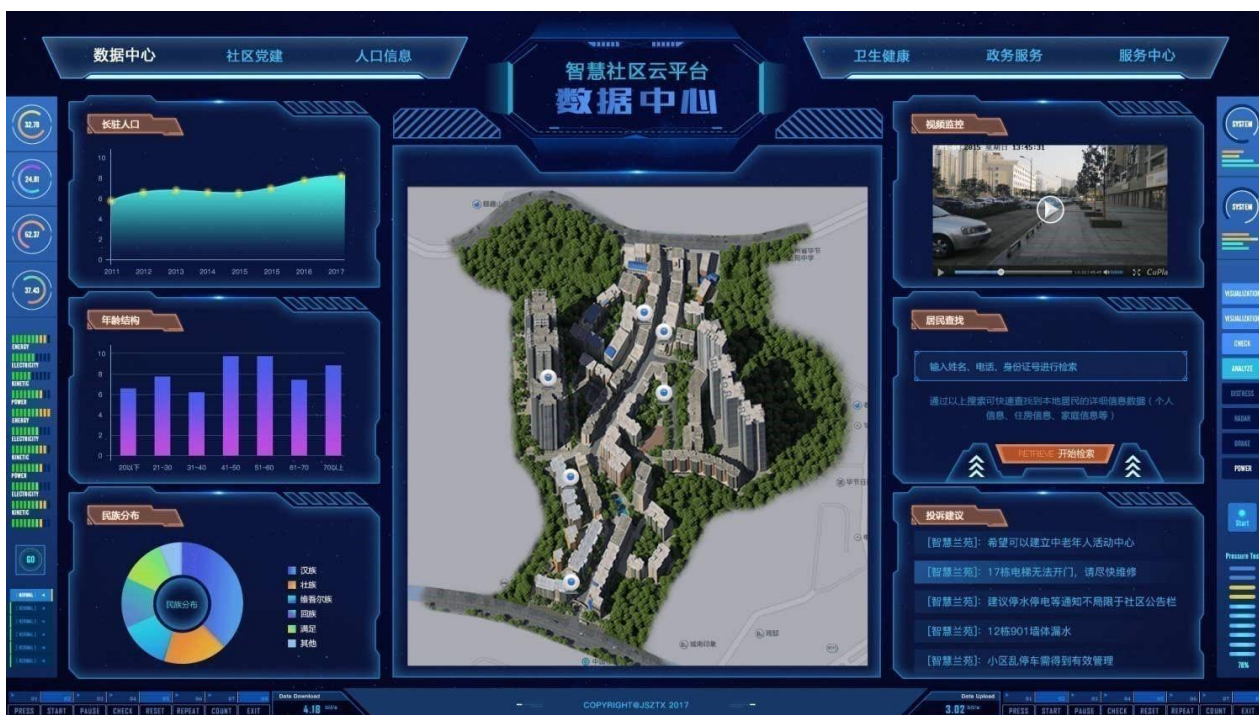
数据中心 社区党建 人口信息

智慧社区云平台
数据中心

卫生健康 政务服务 服务中心

32.70
24.81
62.37
37.43

长驻人口
10
8
6
4
2
0
2011 2012 2013 2014 2015 2015 2016 2017

年龄结构
10
8
6
4
2
0
20以下 21-30 31-40 41-50 51-60 61-70 70以上

民族分布
民族分布
汉族
壮族
维吾尔族
回族
满足
其他

视频监控
2015 星期日 13:45:31
CuPla

居民查找
输入姓名、电话、身份证号进行检索
通过以上搜索可快速查找到本地居民的详细信息数据（个人信息、住房信息、家庭信息等）
RETRIEVE 开始检索

投诉建议
[智慧兰苑]: 希望可以建立中老年人活动中心
[智慧兰苑]: 17栋电梯无法开门，请尽快维修
[智慧兰苑]: 建议停水停电等通知不局限于社区公告栏
[智慧兰苑]: 12栋901墙体漏水
[智慧兰苑]: 小区乱停车需得到有效管理

SYSTEM
SYSTEM
VISUALIZATION
VISUALIZATION
CHECK
ANALYZE
DISTRESS
RADAR
BRAKE
POWER
Start
Pressure Test
78%

ENERGY
ELECTRICITY
KINETIC
POWER
ENERGY
ELECTRICITY
KINETIC
POWER
ELECTRICITY
KINETIC
60
NORMAL

PRESS START PAUSE CHECK RESET REPEAT COUNT EXIT
Data Download
4.18
COPYRIGHT@JSZTX 2017
Data Upload
3.02
PRESS START PAUSE CHECK RESET REPEAT COUNT EXIT